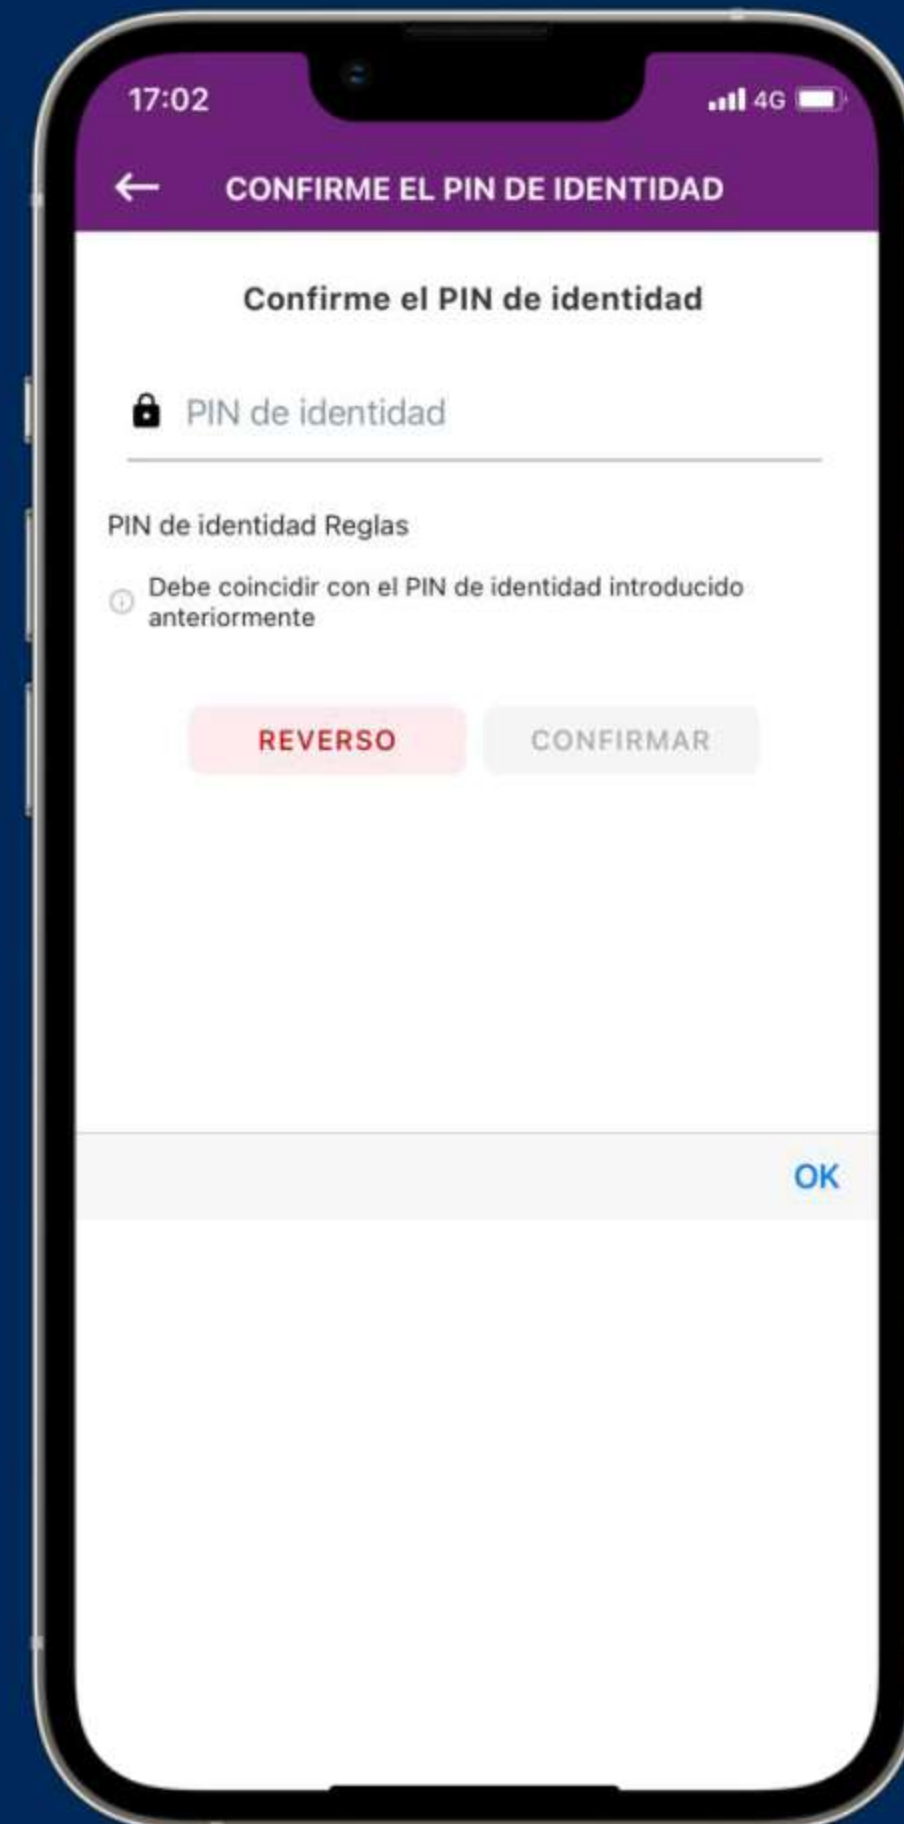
17:02
4G

CONFIRME EL PIN DE IDENTIDAD

Confirme el PIN de identidad

PIN de identidad

PIN de identidad Reglas

Debe coincidir con el PIN de identidad introducido anteriormente

REVERSO CONFIRMAR

OK